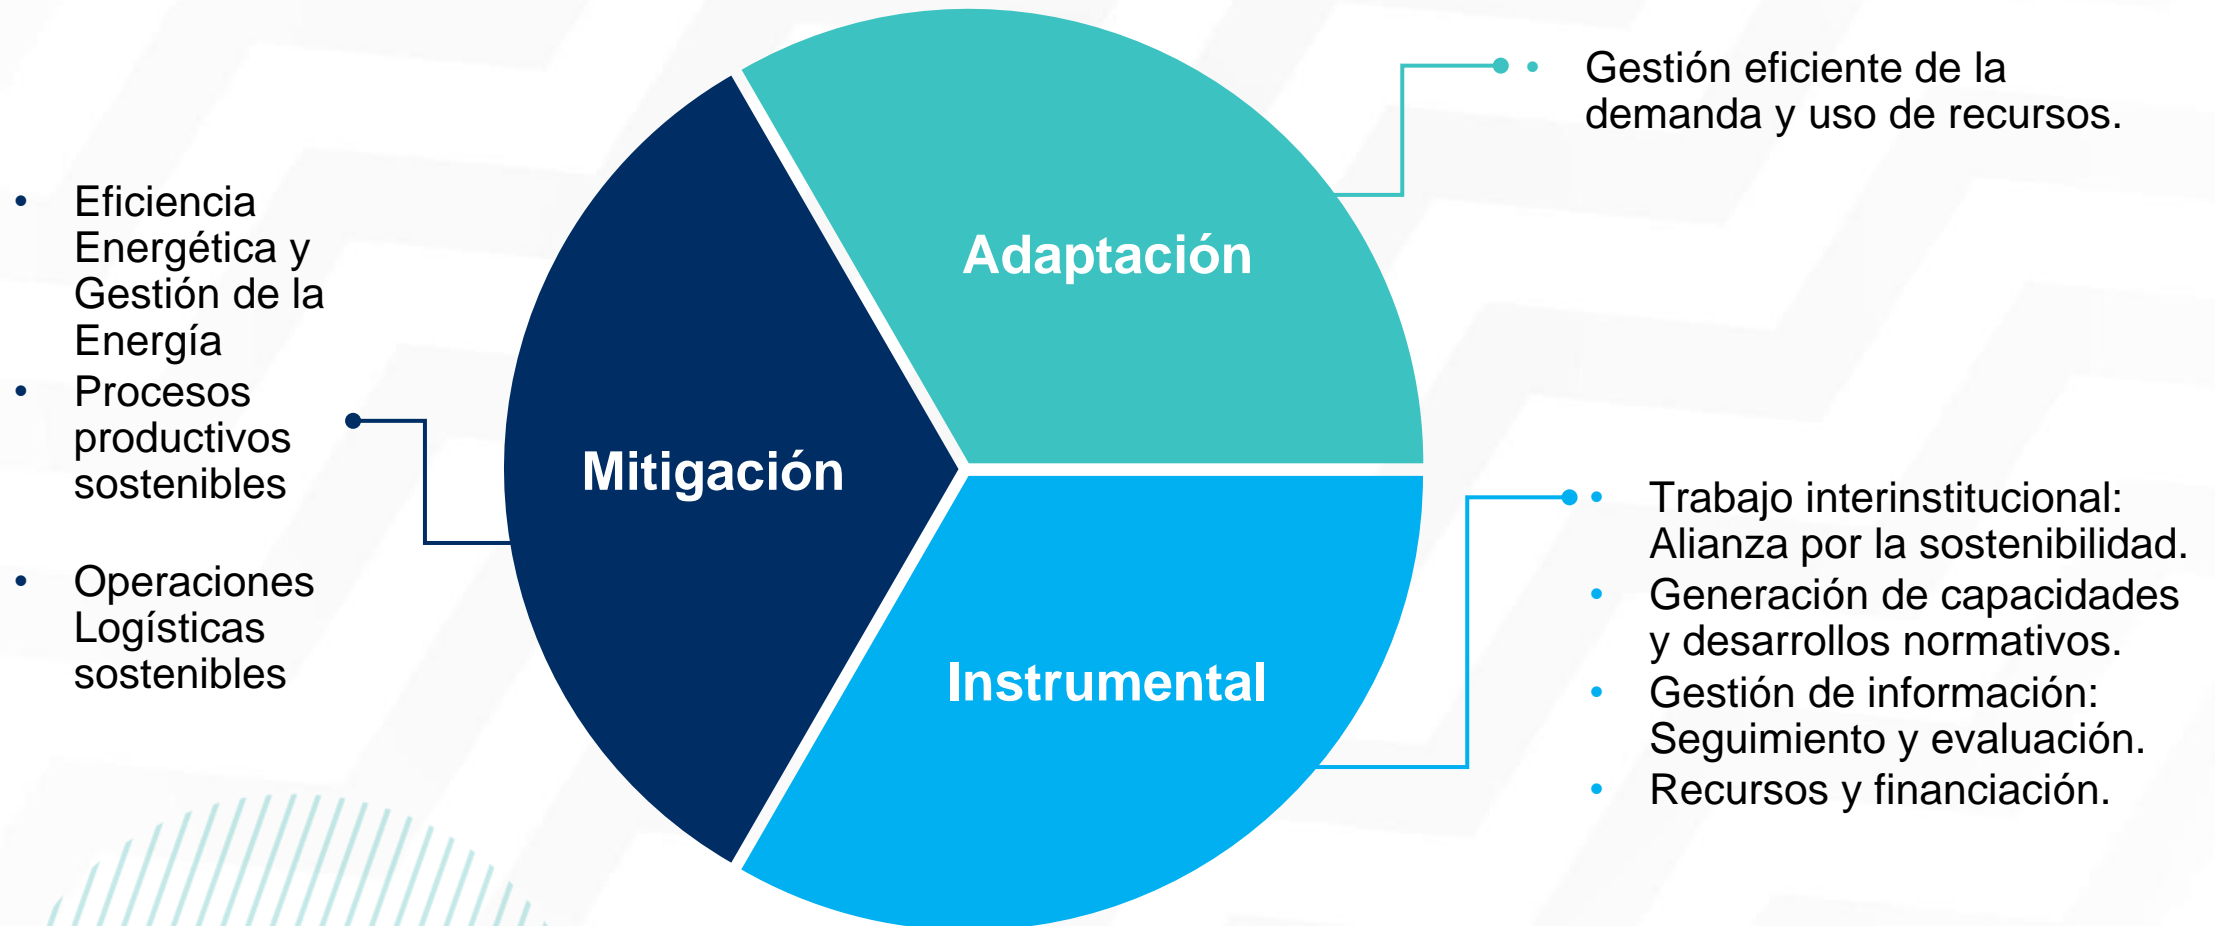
- Eficiencia Energética y Gestión de la Energía
- Procesos productivos sostenibles
- Operaciones Logísticas sostenibles

Mitigación

Adaptación

Instrumental

- Gestión eficiente de la demanda y uso de recursos.

- Trabajo interinstitucional: Alianza por la sostenibilidad.
- Generación de capacidades y desarrollos normativos.
- Gestión de información: Seguimiento y evaluación.
- Recursos y financiación.